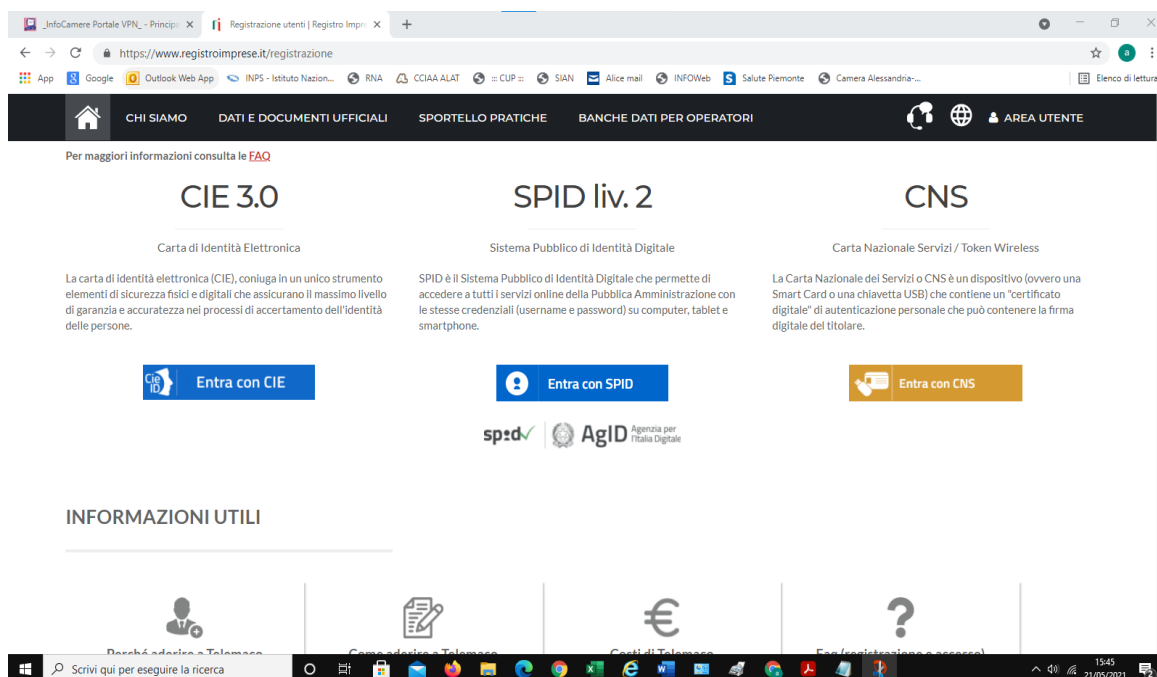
_InfoCamere Portale VPN_ - Princip ×
Registrazione utenti | Registro Impr ×
+

https://www.registroimprese.it/registrazione

App  Google  Outlook Web App  INPS - Istituto Nazion...  RNA  CCIAA ALAT  :: CUP ::  SIAN  Alice mail  INFOWeb  Salute Piemonte  Camera Alessandria-...  Elenco di lettura

CHI SIAMO  DATI E DOCUMENTI UFFICIALI  SPORTELLO PRATICHE  BANCHE DATI PER OPERATORI  AREA UTENTE

Per maggiori informazioni consulta le FAQ

CIE 3.0

Carta di Identità Elettronica

La carta di identità elettronica (CIE), coniuga in un unico strumento elementi di sicurezza fisici e digitali che assicurano il massimo livello di garanzia e accuratezza nei processi di accertamento dell'identità delle persone.

Entra con CIE

SPID liv. 2

Sistema Pubblico di Identità Digitale

SPID è il Sistema Pubblico di Identità Digitale che permette di accedere a tutti i servizi online della Pubblica Amministrazione con le stesse credenziali (username e password) su computer, tablet e smartphone.

Entra con SPID

spid AgID Agenzia per l'Italia Digitale

CNS

Carta Nazionale Servizi / Token Wireless

La Carta Nazionale dei Servizi o CNS è un dispositivo (ovvero una Smart Card o una chiavetta USB) che contiene un "certificato digitale" di autenticazione personale che può contenere la firma digitale del titolare.

Entra con CNS

INFORMAZIONI UTILI

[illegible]

Scrivi qui per eseguire la ricerca

15:45
21/05/2021